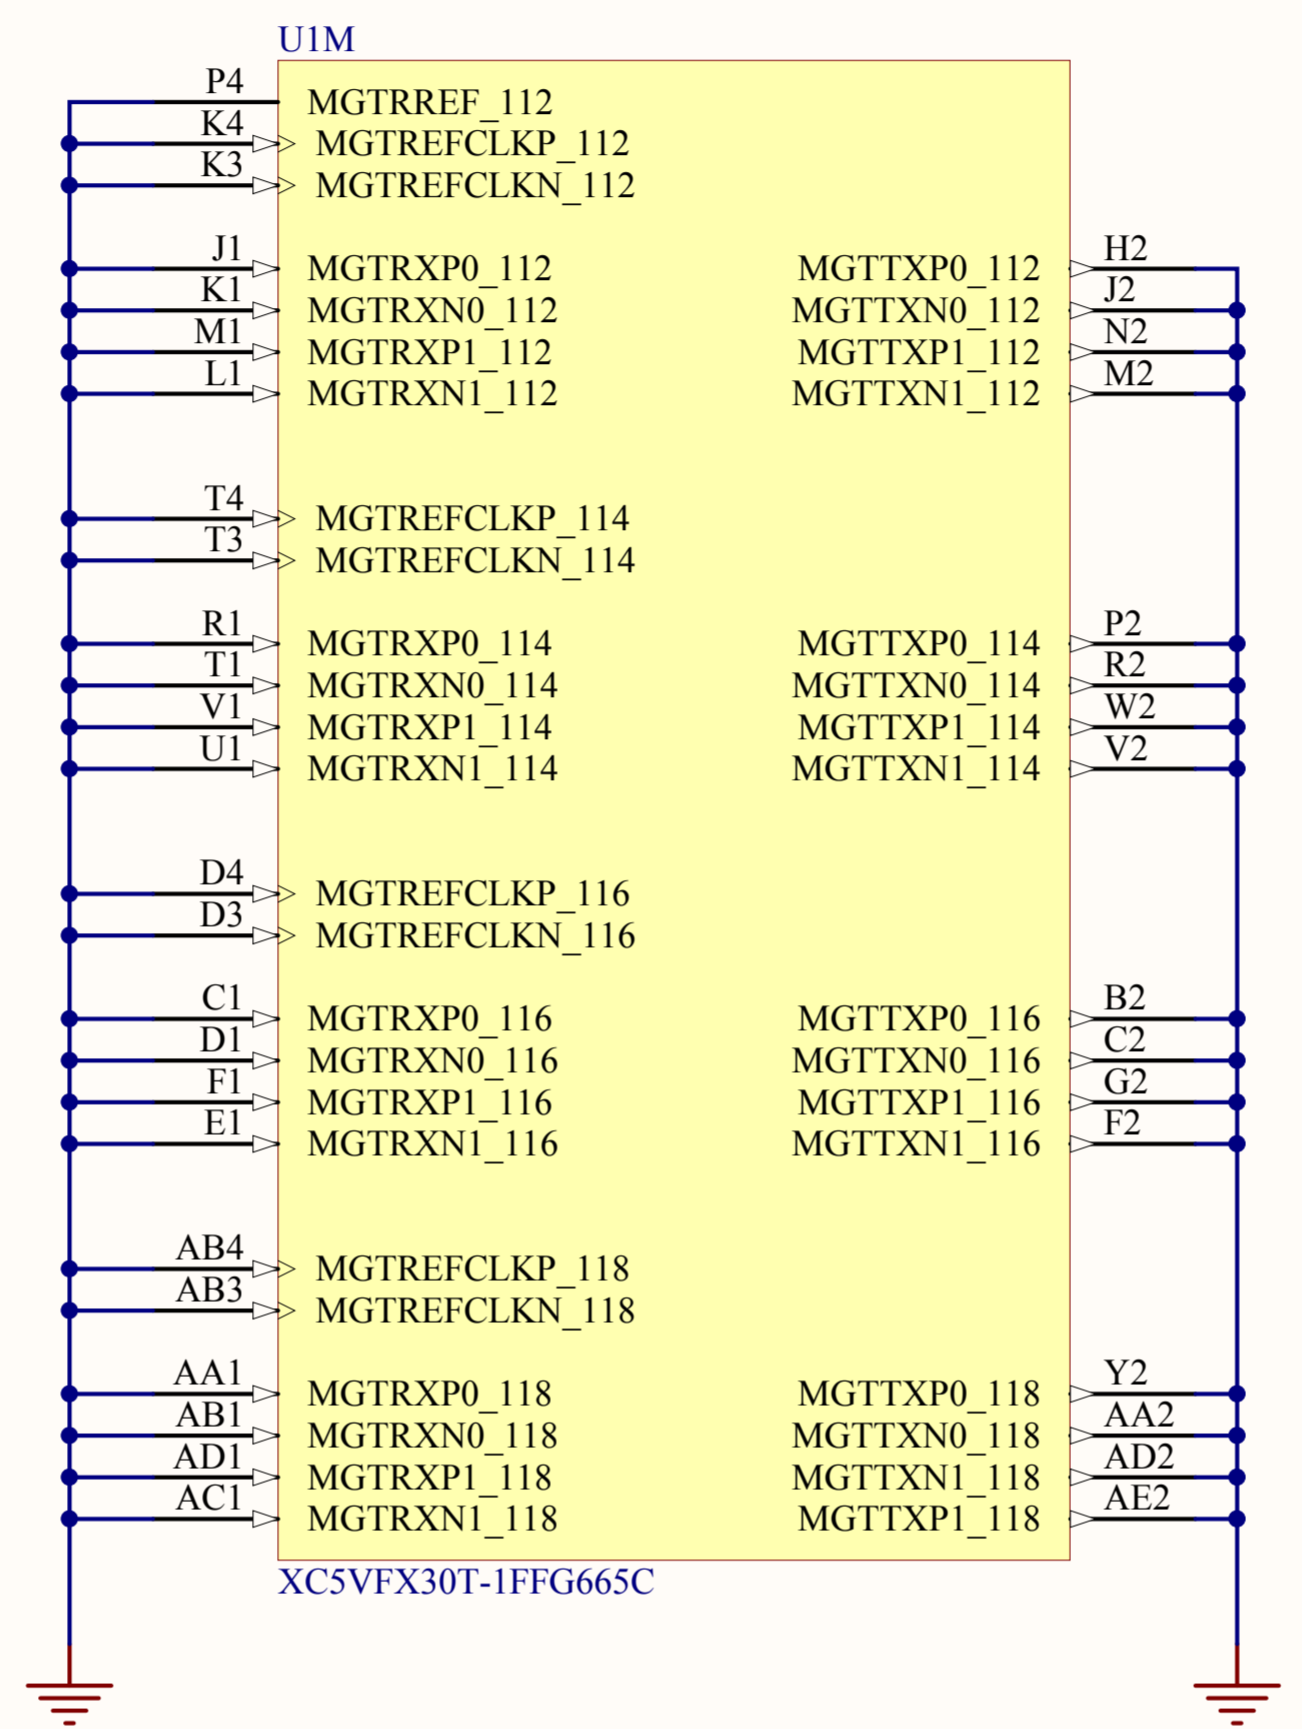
U1M

| Pin | Left signal | Right signal | Pin |
|---|---|---|---|
| P4 | MGTRREF_112 | | |
| K4 | MGTREFCLKP_112 | | |
| K3 | MGTREFCLKN_112 | | |
| J1 | MGTRXP0_112 | MGTTXP0_112 | H2 |
| K1 | MGTRXN0_112 | MGTTXN0_112 | J2 |
| M1 | MGTRXP1_112 | MGTTXP1_112 | N2 |
| L1 | MGTRXN1_112 | MGTTXN1_112 | M2 |
| T4 | MGTREFCLKP_114 | | |
| T3 | MGTREFCLKN_114 | | |
| R1 | MGTRXP0_114 | MGTTXP0_114 | P2 |
| T1 | MGTRXN0_114 | MGTTXN0_114 | R2 |
| V1 | MGTRXP1_114 | MGTTXP1_114 | W2 |
| U1 | MGTRXN1_114 | MGTTXN1_114 | V2 |
| D4 | MGTREFCLKP_116 | | |
| D3 | MGTREFCLKN_116 | | |
| C1 | MGTRXP0_116 | MGTTXP0_116 | B2 |
| D1 | MGTRXN0_116 | MGTTXN0_116 | C2 |
| F1 | MGTRXP1_116 | MGTTXP1_116 | G2 |
| E1 | MGTRXN1_116 | MGTTXN1_116 | F2 |
| AB4 | MGTREFCLKP_118 | | |
| AB3 | MGTREFCLKN_118 | | |
| AA1 | MGTRXP0_118 | MGTTXP0_118 | Y2 |
| AB1 | MGTRXN0_118 | MGTTXN0_118 | AA2 |
| AD1 | MGTRXP1_118 | MGTTXN1_118 | AD2 |
| AC1 | MGTRXN1_118 | MGTTXP1_118 | AE2 |

XC5VFX30T-1FFG665C